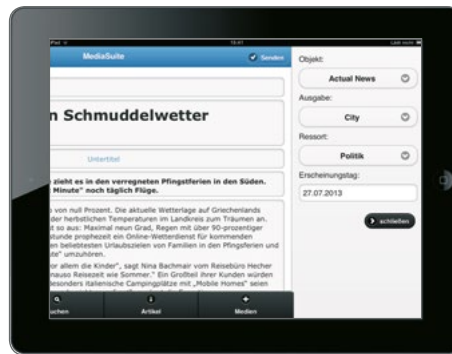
iPad
15:41
MediaSuite
Senden
Objekt:
Actual News
Ausgabe:
City
Ressort:
Politik
Erscheinungstag:
27.07.2013
schließen

n Schmuddelwetter

Untertitel

zieht es in den verregneten Pfingstferien in den Süden. Minute" noch täglich Flüge.

on voll null Prozent. Die aktuelle Wetterlage auf Griechenlands der herbstlichen Temperaturen im Landkreis zum Träumen an. st so aus: Maximal neun Grad, Regen mit über 90-prozentiger tunde prophezeit ein Online-Wetterdienst für kommenden beliebtesten Urlaubszielen von Familien in den Pfingsferien und ute" umzubuchen.

r allem die Kinder", sagt Nina Bachmair vom Reisebüro Hecher nauso Reisezeit wie Sommer." Ein Großteil ihrer Kunden würden besonders italienische Campingplätze mit „Mobile Homes" seien

uchen
Artikel
Medien